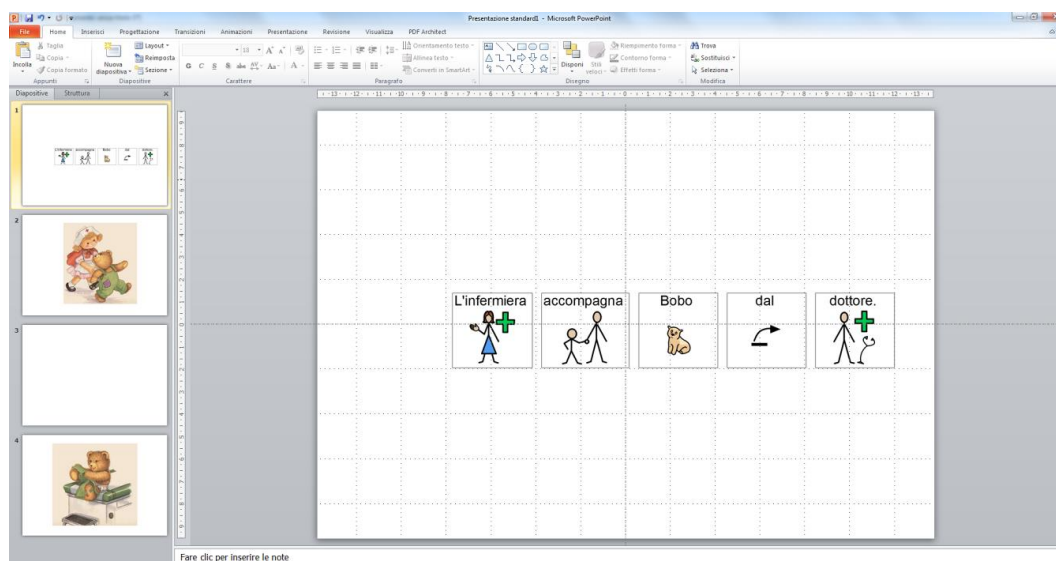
Presentazione standard1 - Microsoft PowerPoint

File | Home | Inserisci | Progettazione | Transizioni | Animazioni | Presentazione | Revisione | Visualizza | PDF Architect

Taglia
Copia
Incolla
Copia formato
Appunti
Nuova diapositiva
Layout
Reimposta
Sezione
Diapositive
Carattere
Orientamento testo
Allinea testo
Converti in SmartArt
Paragrafo
Disponi
Stili veloci
Riempimento forma
Contorno forma
Effetti forma
Disegno
Trova
Sostituisci
Seleziona
Modifica

Diapositive | Struttura

1
2
3
4

| L'infermiera | accompagna | Bobo | dal | dottore. |
|---|---|---|---|---|

Fare clic per inserire le note